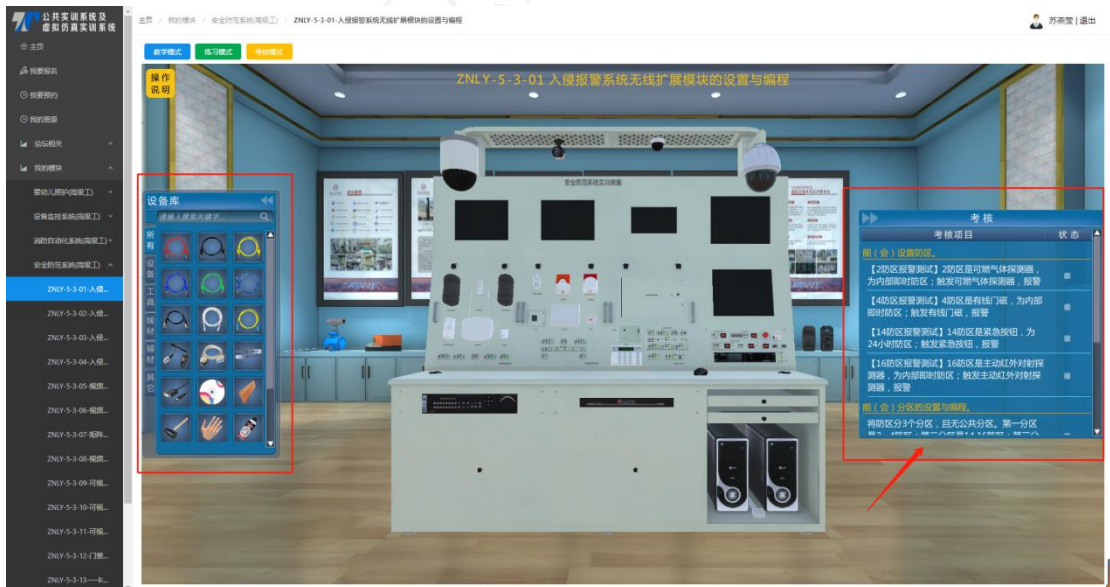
公共实训系统及虚拟仿真实训系统

主页
我要报名
我要预约
我的离报
论坛相关
我的模块
婴幼儿照护(高级工)
设备监控系统(高级工)
消防自动化系统(高级工)
安全防范系统(高级工)
ZNLY-5-3-01-入侵...
ZNLY-5-3-02-入侵...
ZNLY-5-3-03-入侵...
ZNLY-5-3-04-入侵...
ZNLY-5-3-05-视频...
ZNLY-5-3-06-视频...
ZNLY-5-3-07-矩阵...
ZNLY-5-3-08-视频...
ZNLY-5-3-09-可视...
ZNLY-5-3-10-可视...
ZNLY-5-3-11-可视...
ZNLY-5-3-12-门禁...
ZNLY-5-3-13-一卡...

主页 / 我的模块 / 安全防范系统(高级工) / ZNLY-5-3-01-入侵报警系统无线扩展模块的设置与编程

苏燕莹 | 退出

教学模式 练习模式 考核模式

操作说明

ZNLY-5-3-01 入侵报警系统无线扩展模块的设置与编程

设备库
请输入搜索关键字...
所有
设备
工具
线材
辅材
其它

安全防范系统实训装置

考核
考核项目 状态
阐（会）设置防区。
【2防区报警测试】2防区是可燃气体探测器，为内部即时防区；触发可燃气体探测器，报警
【4防区报警测试】4防区是有线门磁，为内部即时防区；触发有线门磁，报警
【14防区报警测试】14防区是紧急按钮，为24小时防区；触发紧急按钮，报警
【16防区报警测试】16防区是主动红外对射探测器，为内部即时防区；触发主动红外对射探测器，报警
阐（会）分区的设置与编程。
将防区分3个分区，且无公共分区。第一分区 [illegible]